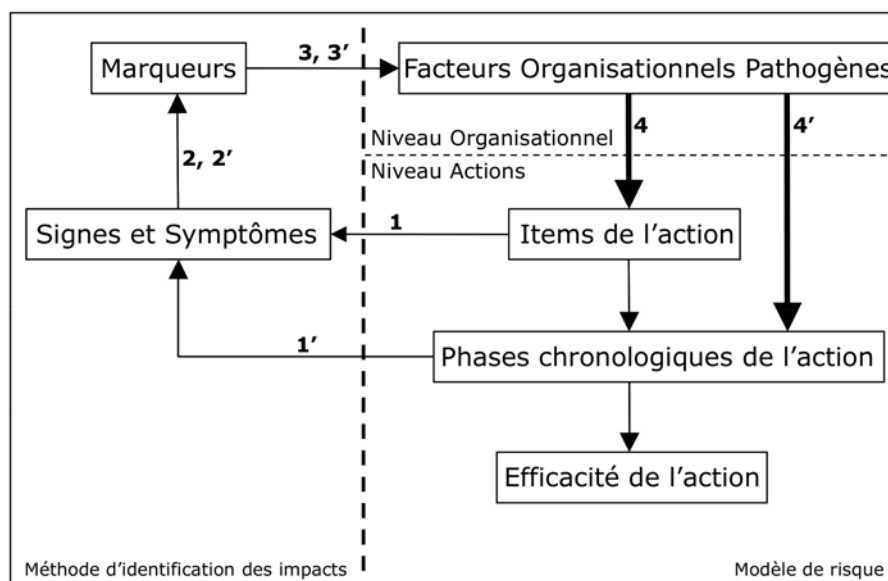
Marqueurs

3, 3′

Facteurs Organisationnels Pathogènes

4

4′

Niveau Organisationnel

Niveau Actions

2, 2′

Signes et Symptômes

1

Items de l'action

1′

Phases chronologiques de l'action

Efficacité de l'action

Méthode d'identification des impacts

Modèle de risque